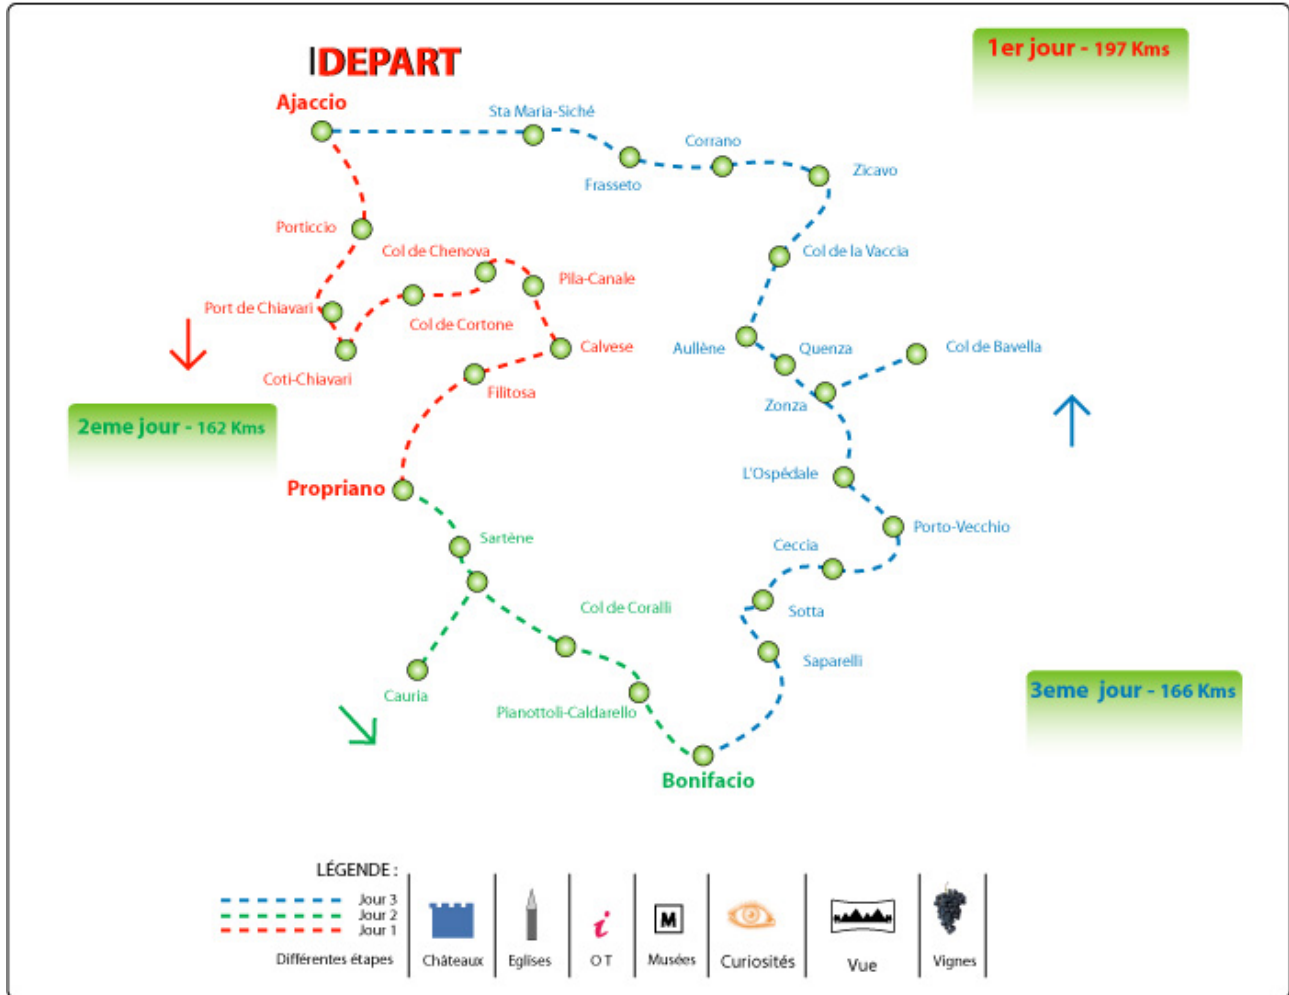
DEPART

1er jour - 197 Kms

Ajaccio
Sta Maria-Siché
Corrano
Frasseto
Zicavo
Porticcio
Col de Chenova
Pila-Canale
Col de la Vaccia
Port de Chiavari
Col de Cortone
Calvese
Aullène
Quenza
Col de Bavella
Coti-Chiavari
Filitosa
Zonza

2eme jour - 162 Kms

L'Ospédale
Propriano
Porto-Vecchio
Sartène
Ceccia
Col de Coralli
Sotta
Saparelli
Cauria
Pianottoli-Caldarello
Bonifacio

3eme jour - 166 Kms

LÉGENDE :
Jour 3
Jour 2
Jour 1
Différentes étapes

Châteaux
Eglises
i
O T
M
Musées
Curiosités
Vue
Vignes